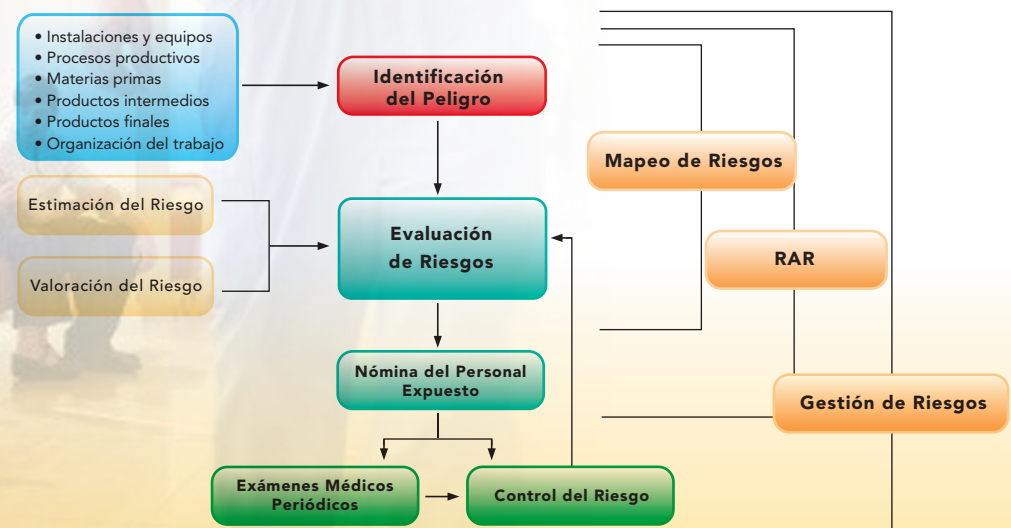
• Instalaciones y equipos
• Procesos productivos
• Materias primas
• Productos intermedios
• Productos finales
• Organización del trabajo

Identificación del Peligro

Mapeo de Riesgos

Estimación del Riesgo

Valoración del Riesgo

Evaluación de Riesgos

RAR

Nómina del Personal Expuesto

Gestión de Riesgos

Exámenes Médicos Periódicos

Control del Riesgo